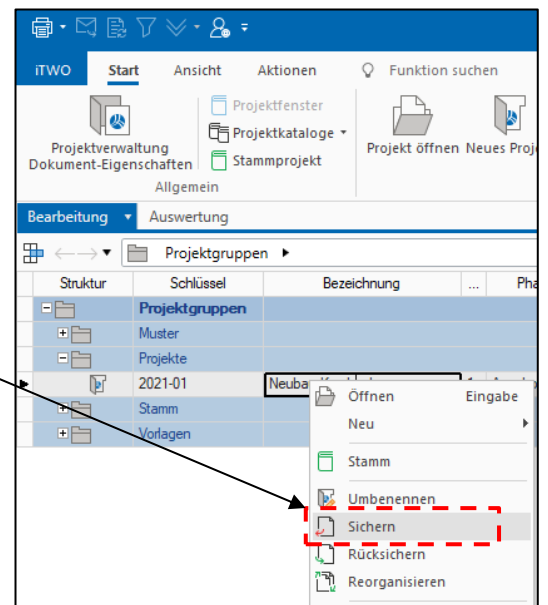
iTWO Start Ansicht Aktionen Funktion suchen

Projektverwaltung Dokument-Eigenschaften
Projektfenster
Projektkataloge
Stammprojekt
Allgemein
Projekt öffnen
Neues Proj

Bearbeitung Auswertung

Projektgruppen

| Struktur | Schlüssel | Bezeichnung | ... | Pha |
|---|---|---|---|---|
| | Projektgruppen | | | |
| | Muster | | | |
| | Projekte | | | |
| | 2021-01 | Neubau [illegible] | | |
| | Stamm | | | |
| | Vorlagen | | | |

Öffnen Eingabe
Neu
Stamm
Umbenennen
Sichern
Rücksichern
Reorganisieren